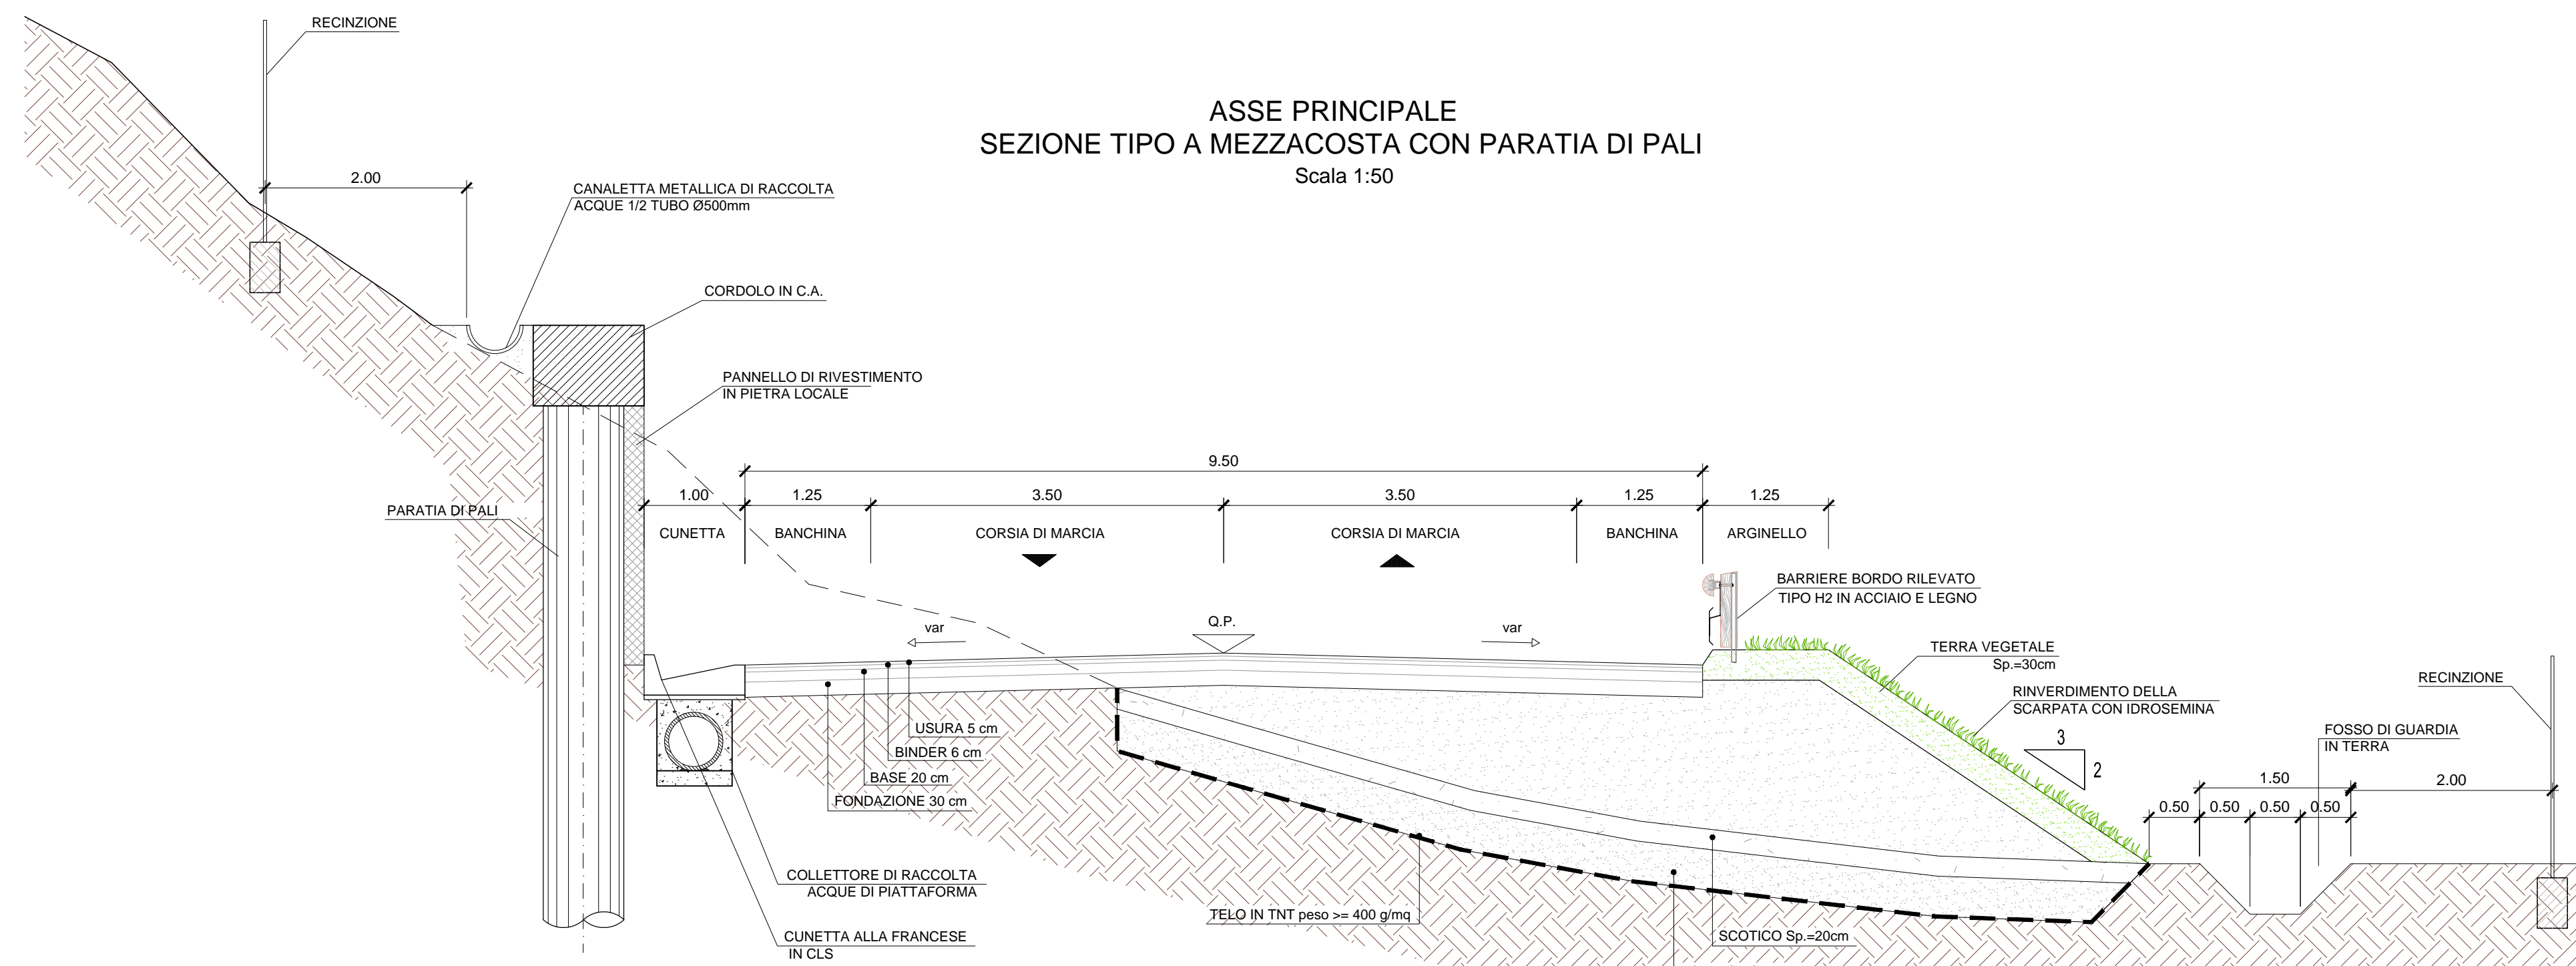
RECINZIONE

ASSE PRINCIPALE
SEZIONE TIPO A MEZZACOSTA CON PARATIA DI PALI
Scala 1:50

2.00

CANALETTA METALLICA DI RACCOLTA
ACQUE 1/2 TUBO Ø500mm

CORDOLO IN C.A.

PANNELLO DI RIVESTIMENTO
IN PIETRA LOCALE

PARATIA DI PALI

9.50

1.00 1.25 3.50 3.50 1.25 1.25

CUNETTA BANCHINA CORSIA DI MARCIA CORSIA DI MARCIA BANCHINA ARGINELLO

BARRIERE BORDO RILEVATO
TIPO H2 IN ACCIAIO E LEGNO

Q.P.

var

var

TERRA VEGETALE
Sp.=30cm

RINVERDIMENTO DELLA
SCARPATA CON IDROSEMINA

RECINZIONE

USURA 5 cm
BINDER 6 cm
BASE 20 cm
FONDAZIONE 30 cm

3
2

FOSSO DI GUARDIA
IN TERRA

1.50

2.00

0.50 0.50 0.50 0.50

COLLETTORE DI RACCOLTA
ACQUE DI PIATTAFORMA

CUNETTA ALLA FRANCESE
IN CLS

TELO IN TNT peso >= 400 g/mq

SCOTICO Sp.=20cm